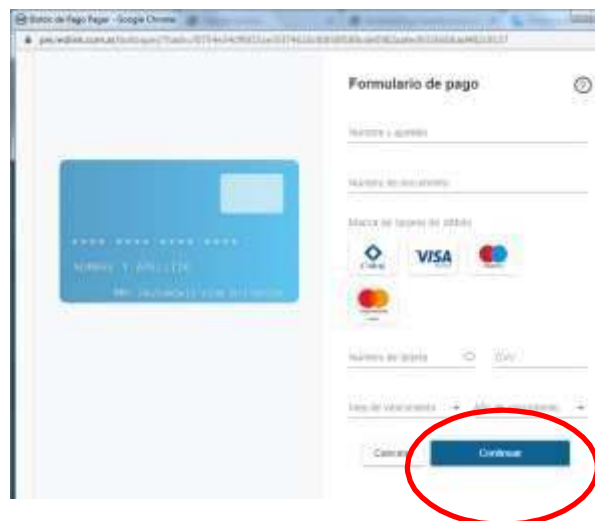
Botón de Pago Pagar - Google Chrome

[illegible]

Formulario de pago

?

Nombre y apellido

Número de documento

Marca de tarjeta de débito

VISA

**** **** **** ****

NOMBRE Y APELLIDO

Número de tarjeta

CVV

Mes de vencimiento

Año de vencimiento

Cancelar

Continuar